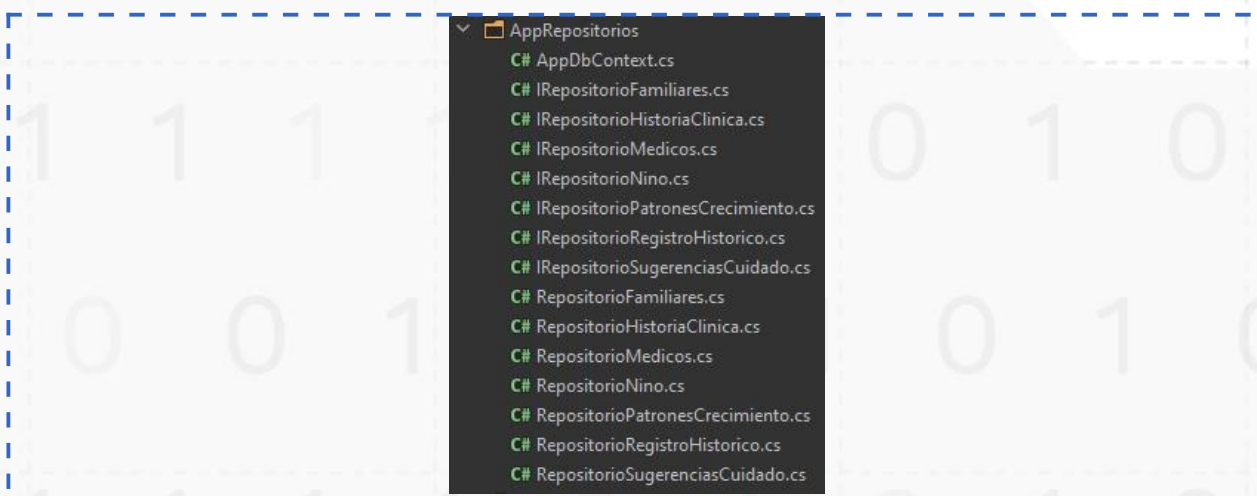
AppRepositorios
C# AppDbContext.cs
C# IRepositorioFamiliares.cs
C# IRepositorioHistoriaClinica.cs
C# IRepositorioMedicos.cs
C# IRepositorioNino.cs
C# IRepositorioPatronesCrecimiento.cs
C# IRepositorioRegistroHistorico.cs
C# IRepositorioSugerenciasCuidado.cs
C# RepositorioFamiliares.cs
C# RepositorioHistoriaClinica.cs
C# RepositorioMedicos.cs
C# RepositorioNino.cs
C# RepositorioPatronesCrecimiento.cs
C# RepositorioRegistroHistorico.cs
C# RepositorioSugerenciasCuidado.cs